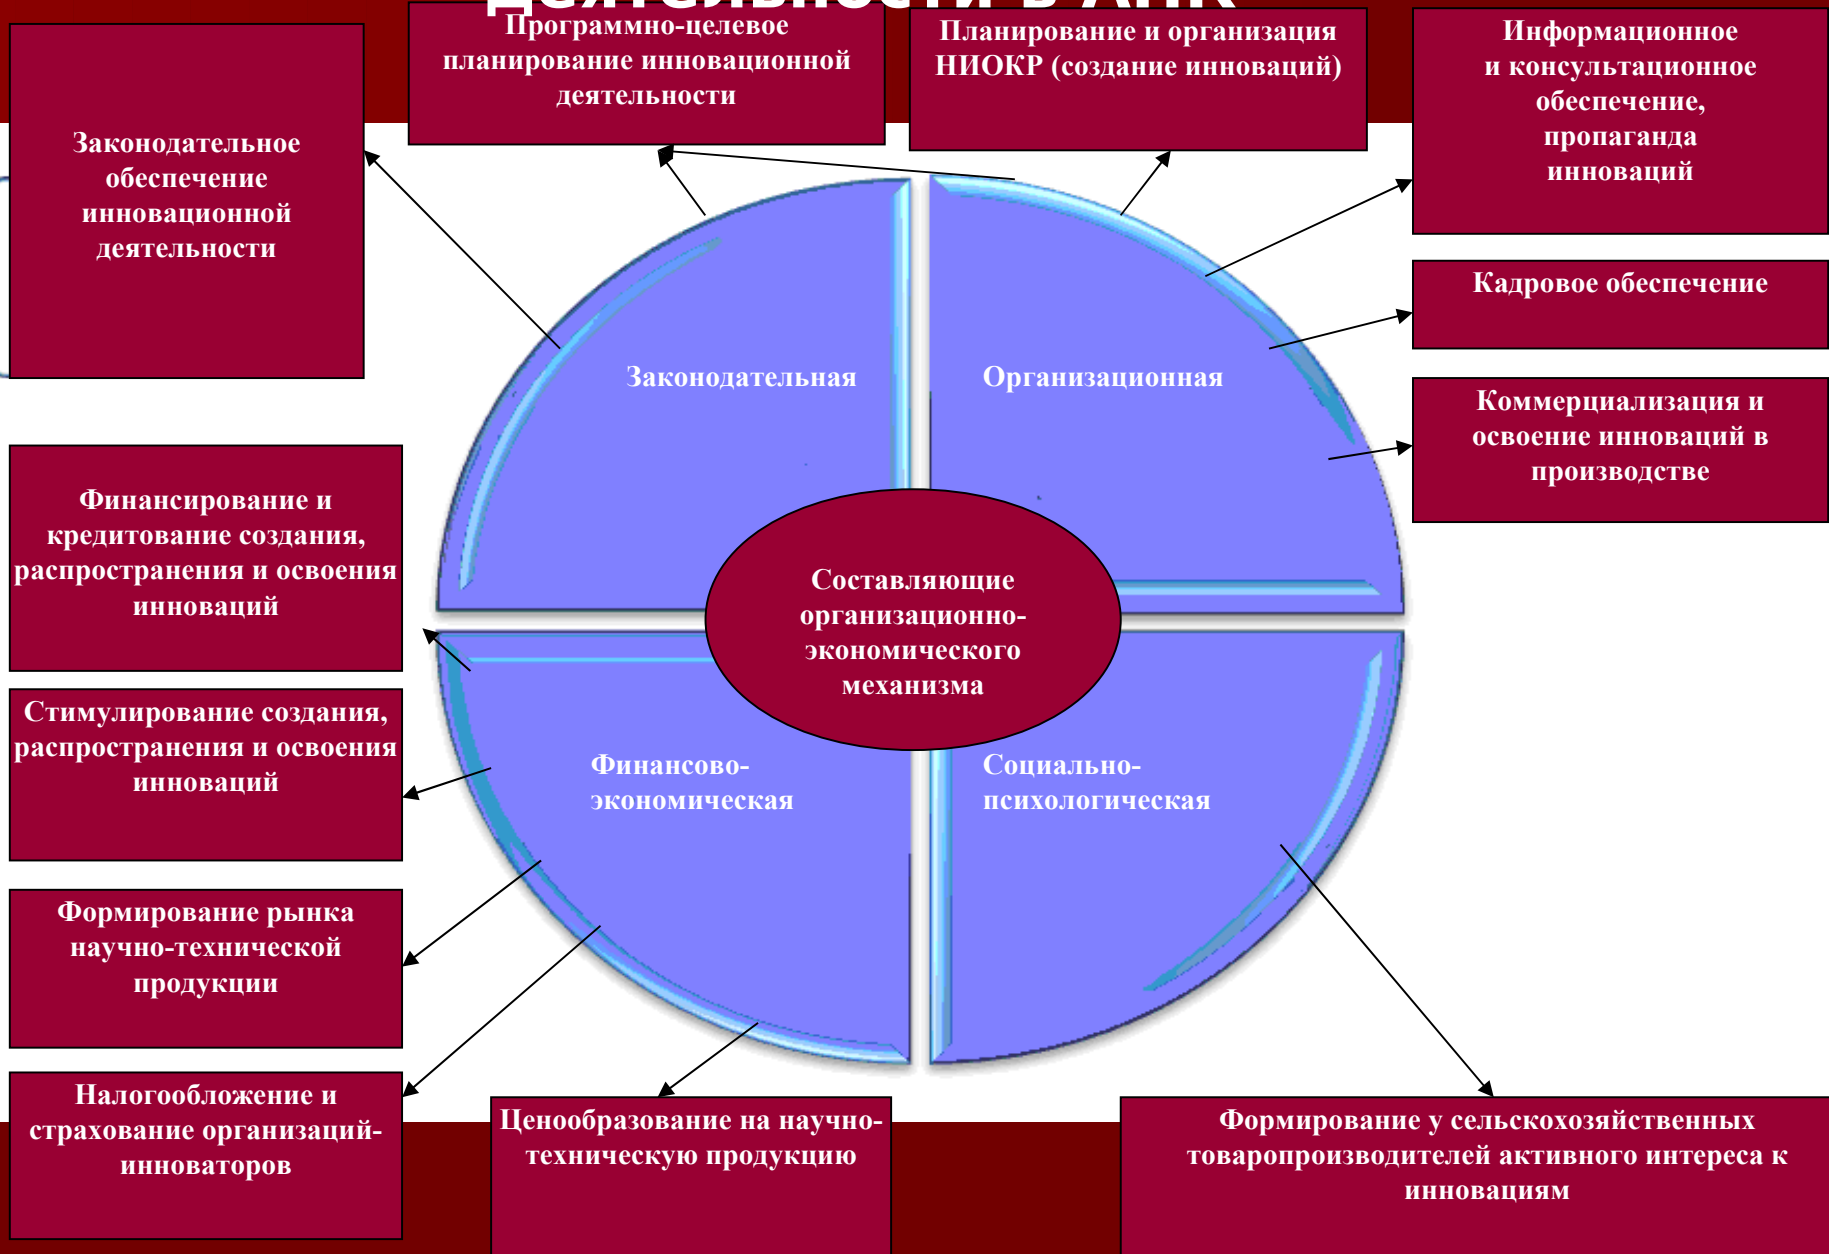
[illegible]

Программно-целевое планирование инновационной деятельности

Планирование и организация НИОКР (создание инноваций)

Информационное и консультационное обеспечение, пропаганда инноваций

Законодательное обеспечение инновационной деятельности

Кадровое обеспечение

Законодательная

Организационная

Коммерциализация и освоение инноваций в производстве

Финансирование и кредитование создания, распространения и освоения инноваций

Составляющие организационно-экономического механизма

Стимулирование создания, распространения и освоения инноваций

Финансово-экономическая

Социально-психологическая

Формирование рынка научно-технической продукции

Налогообложение и страхование организаций-инноваторов

Ценообразование на научно-техническую продукцию

Формирование у сельскохозяйственных товаропроизводителей активного интереса к инновациям